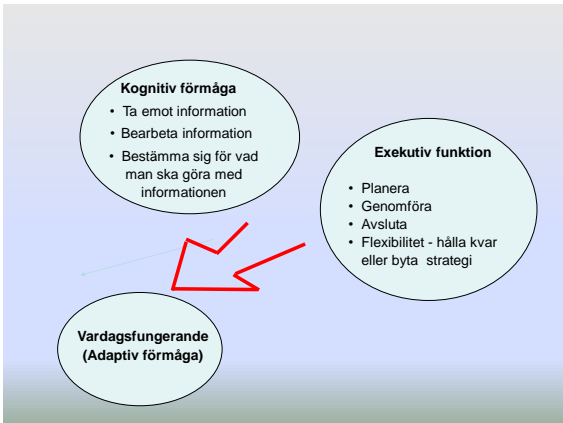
Kognitiv förmåga

- Ta emot information
- Bearbeta information
- Bestämma sig för vad man ska göra med informationen

Exekutiv funktion

- Planera
- Genomföra
- Avsluta
- Flexibilitet - hålla kvar eller byta strategi

Vardagsfungerande (Adaptiv förmåga)